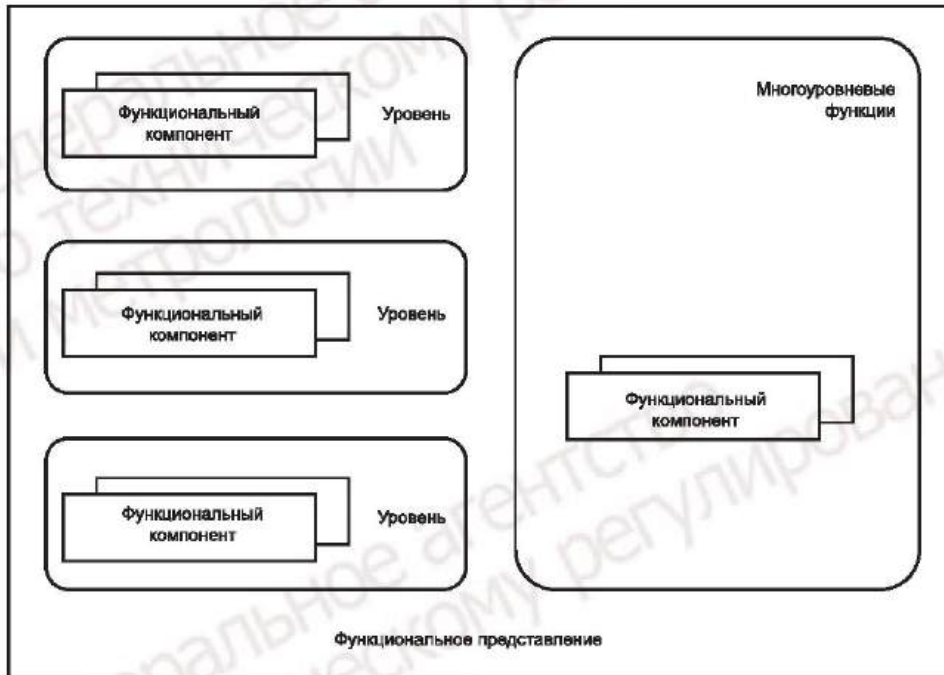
Функциональный компонент

Уровень

Многоуровневые функции

Функциональный компонент

Уровень

Функциональный компонент

Функциональный компонент

Уровень

Функциональное представление

Федеральное агентство по техническому регулированию и метрологии